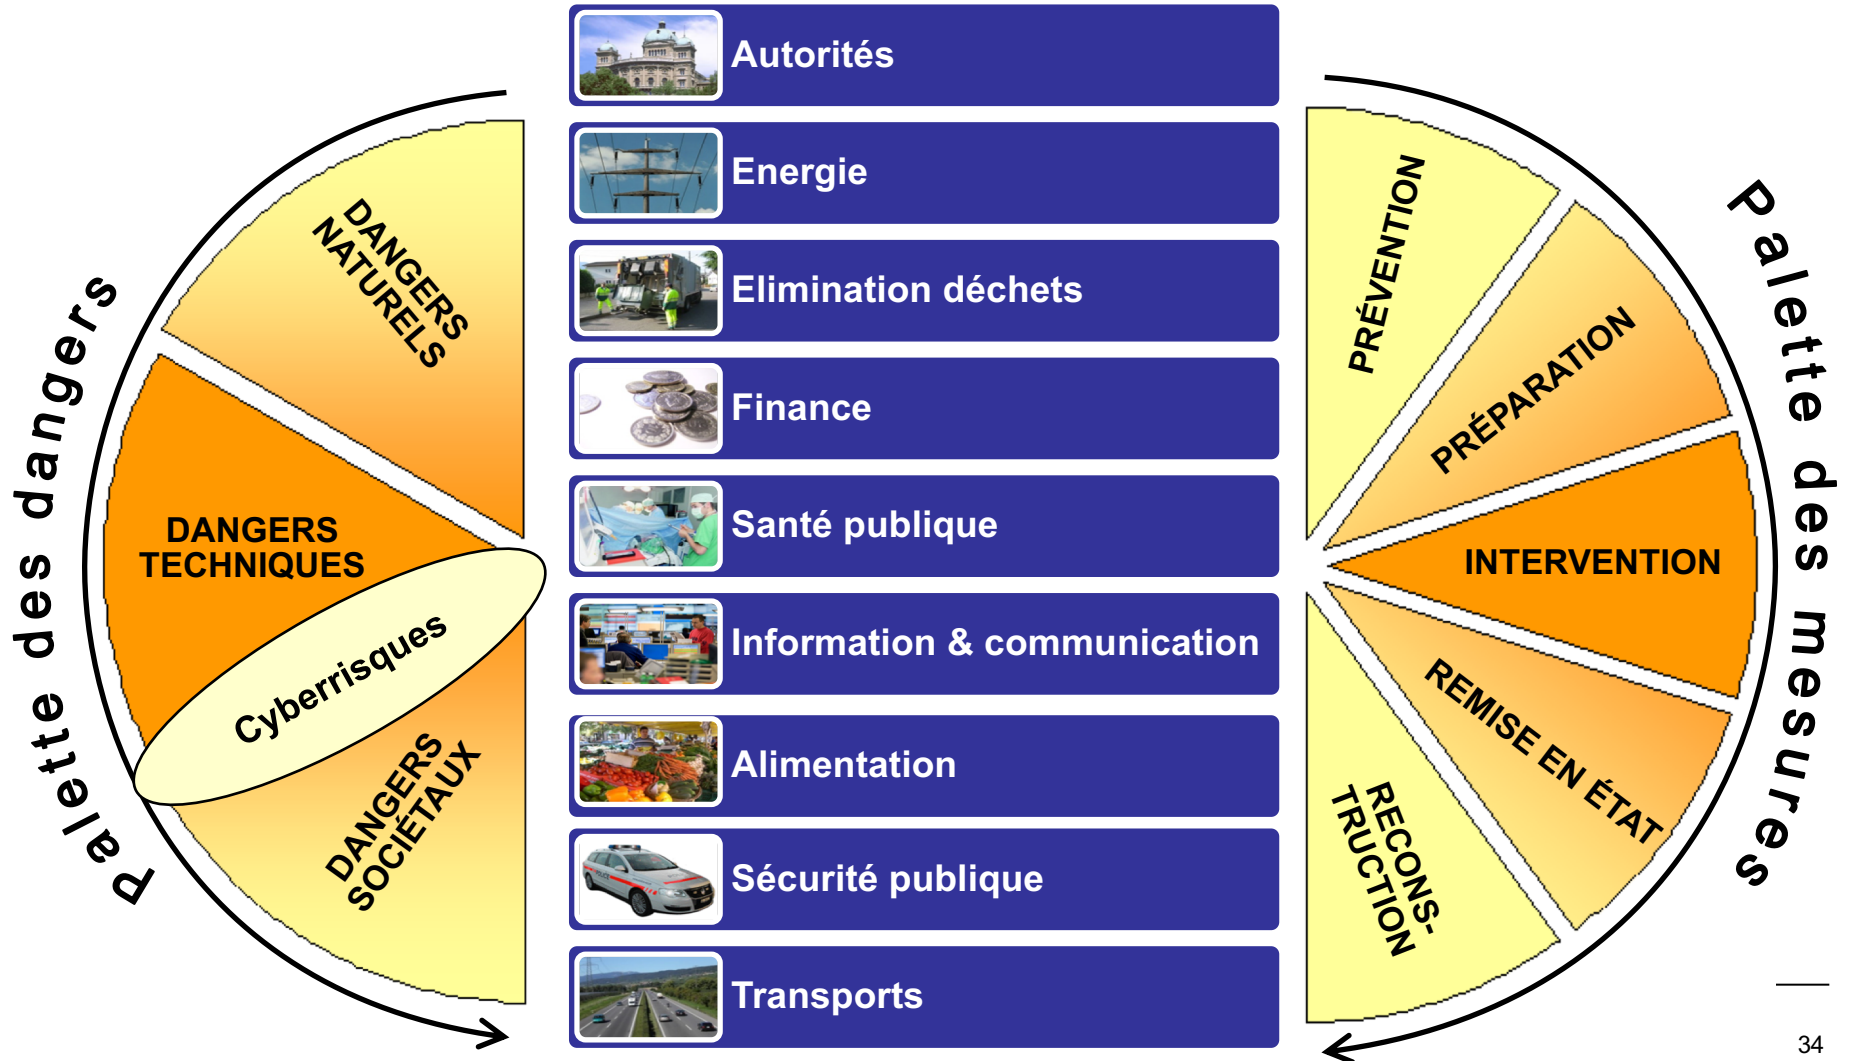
Palette des dangers

DANGERS NATURELS

DANGERS TECHNIQUES

Cyberrisques

DANGERS SOCIÉTAUX

Autorités

Energie

Elimination déchets

Finance

Santé publique

Information & communication

Alimentation

Sécurité publique

Transports

Palette des mesures

PRÉVENTION

PRÉPARATION

INTERVENTION

REMISE EN ÉTAT

RECONSTRUCTION

34